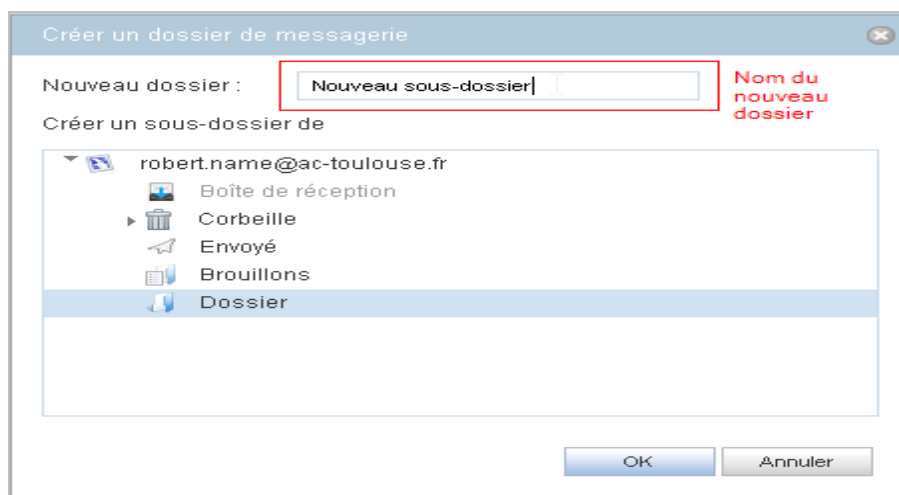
Créer un dossier de messagerie

Nouveau dossier : Nouveau sous-dossier

Nom du nouveau dossier

Créer un sous-dossier de

robert.name@ac-toulouse.fr
Boîte de réception
Corbeille
Envoyé
Brouillons
Dossier

OK
Annuler